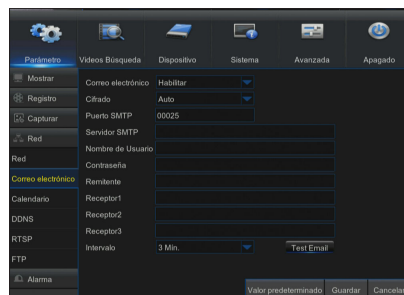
Parámetro
Videos Búsqueda
Dispositivo
Sistema
Avanzada
Apagado

Mostrar
Registro
Capturar
Red
Red
Correo electrónico
Calendario
DDNS
RTSP
FTP
Alarma

Correo electrónico | Habilitar
Cifrado | Auto
Puerto SMTP | 00025
Servidor SMTP
Nombre de Usuario
Contraseña
Remitente
Receptor1
Receptor2
Receptor3
Intervalo | 3 Min.
Test Email

Valor predeterminado
Guardar
Cancelar